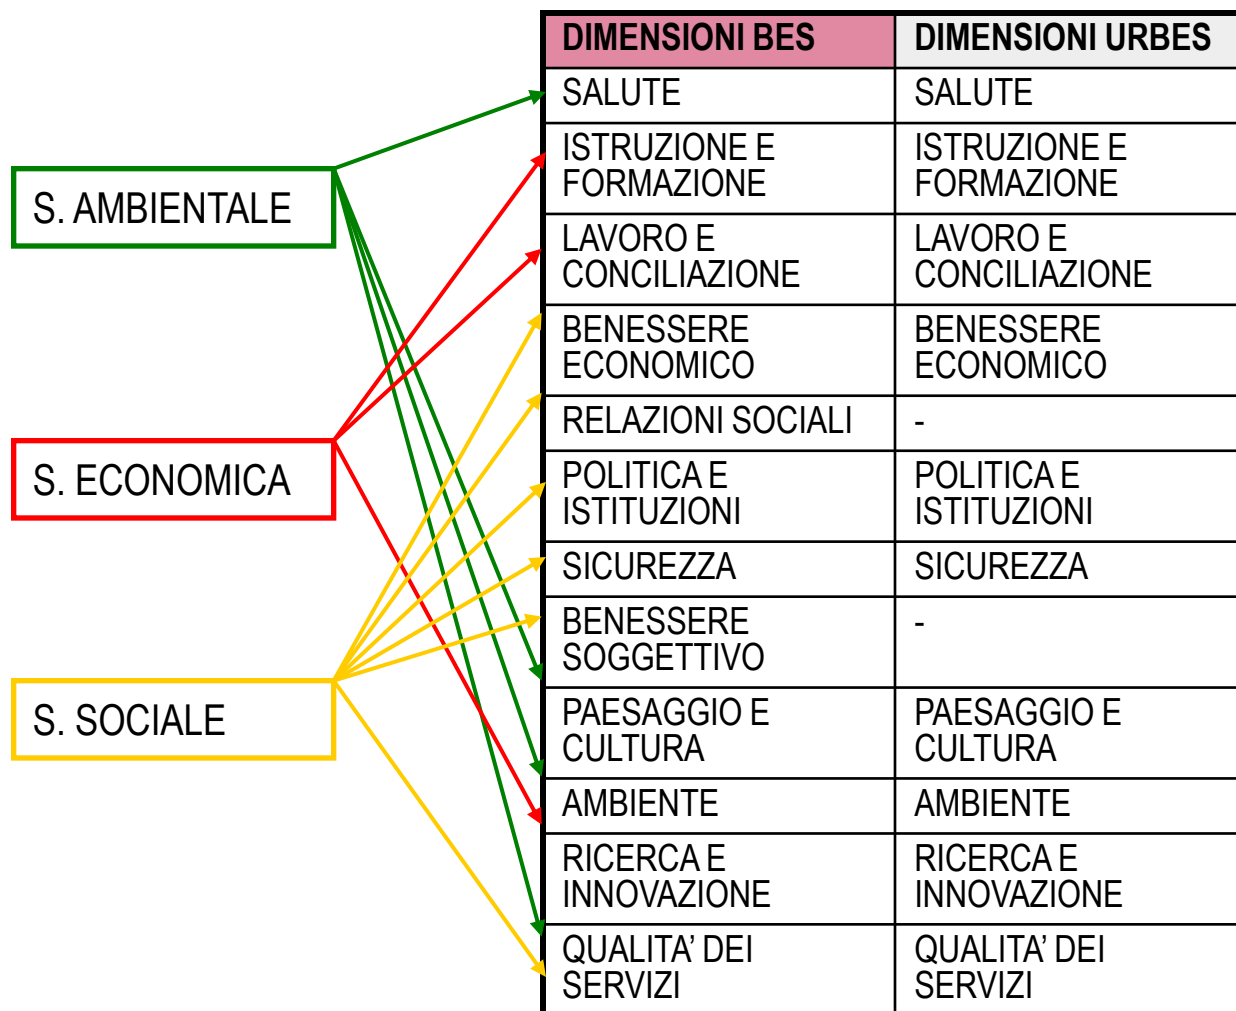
S. AMBIENTALE

S. ECONOMICA

S. SOCIALE

| DIMENSIONI BES | DIMENSIONI URBES |
|---|---|
| SALUTE | SALUTE |
| ISTRUZIONE E FORMAZIONE | ISTRUZIONE E FORMAZIONE |
| LAVORO E CONCILIAZIONE | LAVORO E CONCILIAZIONE |
| BENESSERE ECONOMICO | BENESSERE ECONOMICO |
| RELAZIONI SOCIALI | - |
| POLITICA E ISTITUZIONI | POLITICA E ISTITUZIONI |
| SICUREZZA | SICUREZZA |
| BENESSERE SOGGETTIVO | - |
| PAESAGGIO E CULTURA | PAESAGGIO E CULTURA |
| AMBIENTE | AMBIENTE |
| RICERCA E INNOVAZIONE | RICERCA E INNOVAZIONE |
| QUALITA' DEI SERVIZI | QUALITA' DEI SERVIZI |